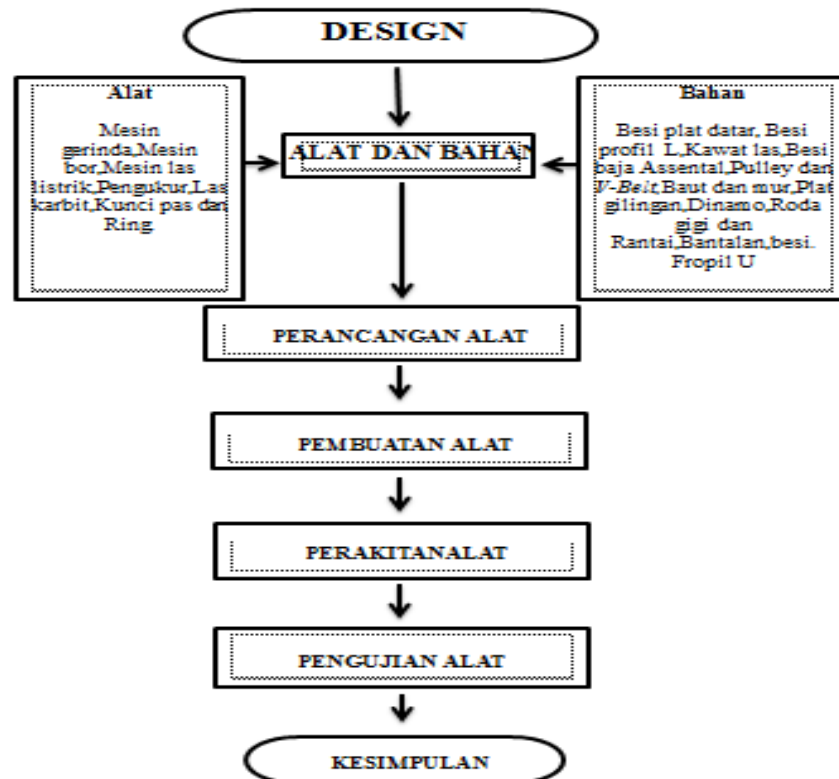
DESIGN

Alat

Mesin gerinda,Mesin bor,Mesin las listrik,Pengukur,Las karbit,Kunci pas dan Ring.

ALAT DAN BAHAN

Bahan

Besi plat datar, Besi profil L,Kawat las,Besi baja Assental,Pulley dan V-Belt,Baut dan mur,Plat gilingan,Dinamo,Roda gigi dan Rantai,Bantalan,besi. Fropil U

PERANCANGAN ALAT

PEMBUATAN ALAT

PERAKITANALAT

PENGUJIAN ALAT

KESIMPULAN